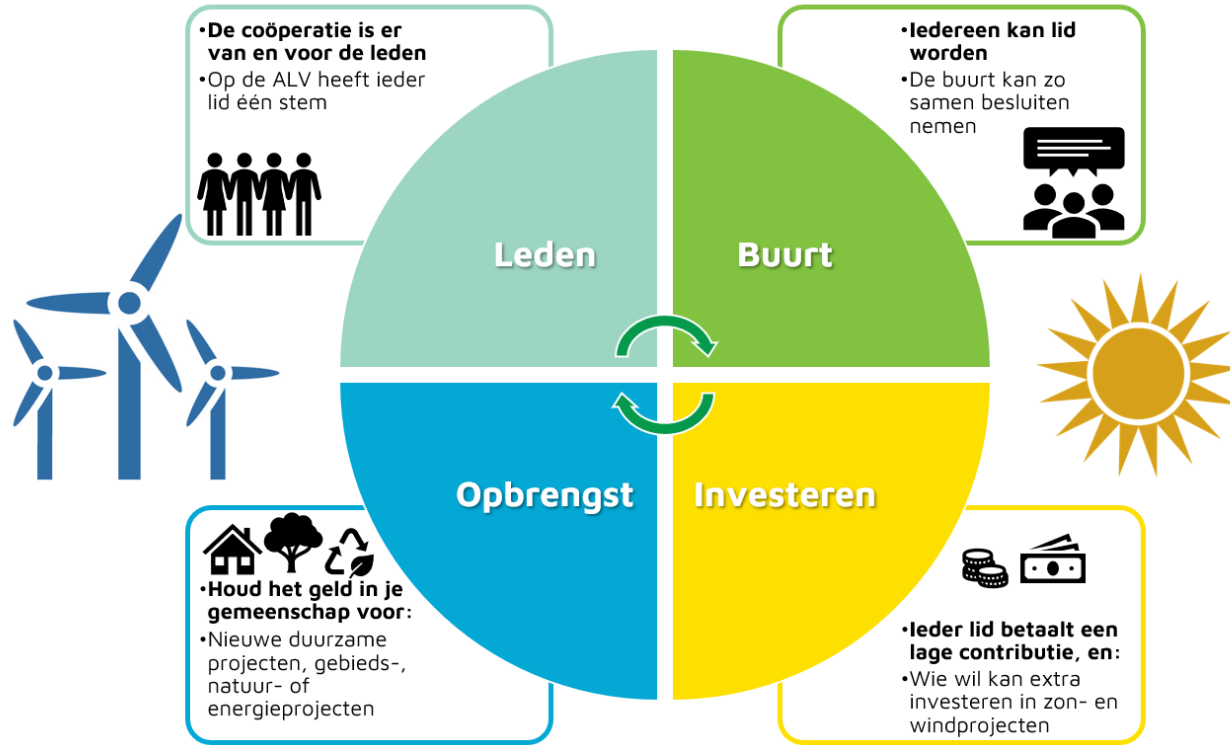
•De coöperatie is er van en voor de leden
•Op de ALV heeft ieder lid één stem

•Iedereen kan lid worden
•De buurt kan zo samen besluiten nemen

Leden

Buurt

Opbrengst

Investeren

•Houd het geld in je gemeenschap voor:
•Nieuwe duurzame projecten, gebieds-, natuur- of energieprojecten

•Ieder lid betaalt een lage contributie, en:
•Wie wil kan extra investeren in zon- en windprojecten